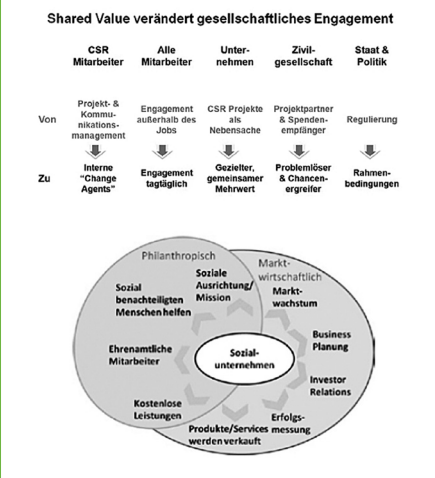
Shared Value verändert gesellschaftliches Engagement

| | CSR Mitarbeiter | Alle Mitarbeiter | Unternehmen | Zivilgesellschaft | Staat & Politik |
|---|---|---|---|---|---|
| Von | Projekt- & Kommunikationsmanagement | Engagement außerhalb des Jobs | CSR Projekte als Nebensache | Projektpartner & Spendenempfänger | Regulierung |
| Zu | Interne "Change Agents" | Engagement täglich | Gezielter, gemeinsamer Mehrwert | Problemlöser & Chancenergreifer | Rahmenbedingungen |

Philanthropisch

Marktwirtschaftlich

Soziale Ausrichtung/ Mission

Sozial benachteiligten Menschen helfen

Marktwachstum

Business Planung

Ehrenamtliche Mitarbeiter

Sozialunternehmen

Investor Relations

Kostenlose Leistungen

Erfolgsmessung

Produkte/Services werden verkauft